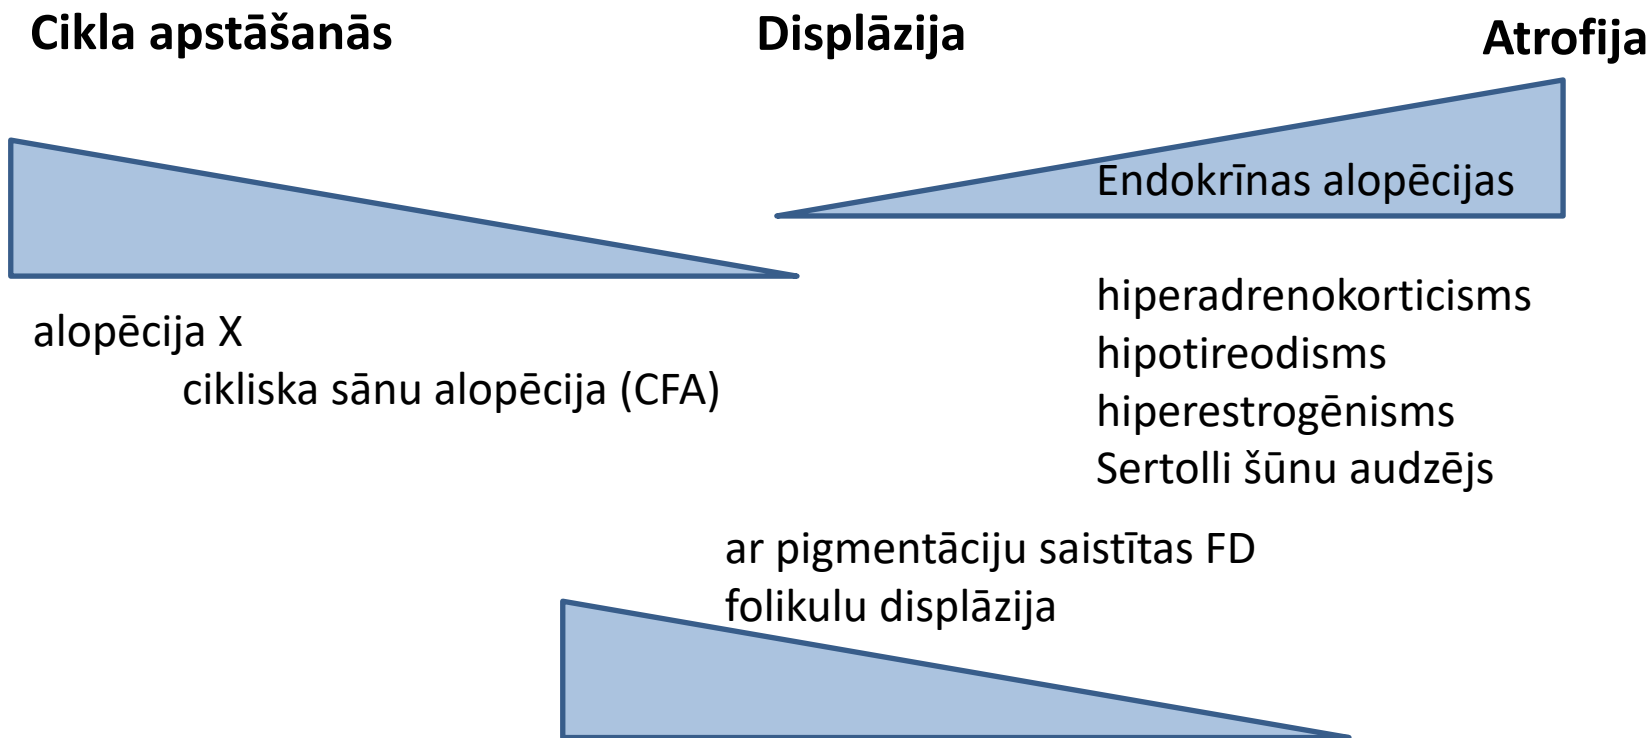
Cikla apstāšanās

Displāzija

Atrofija

Endokrīnas alopēcijas

alopēcija X
cikliska sānu alopēcija (CFA)

hiperadrenokorticisms
hipotireodisms
hiperestrogēnisms
Sertolli šūnu audzējs

ar pigmentāciju saistītas FD
folikulu displāzija